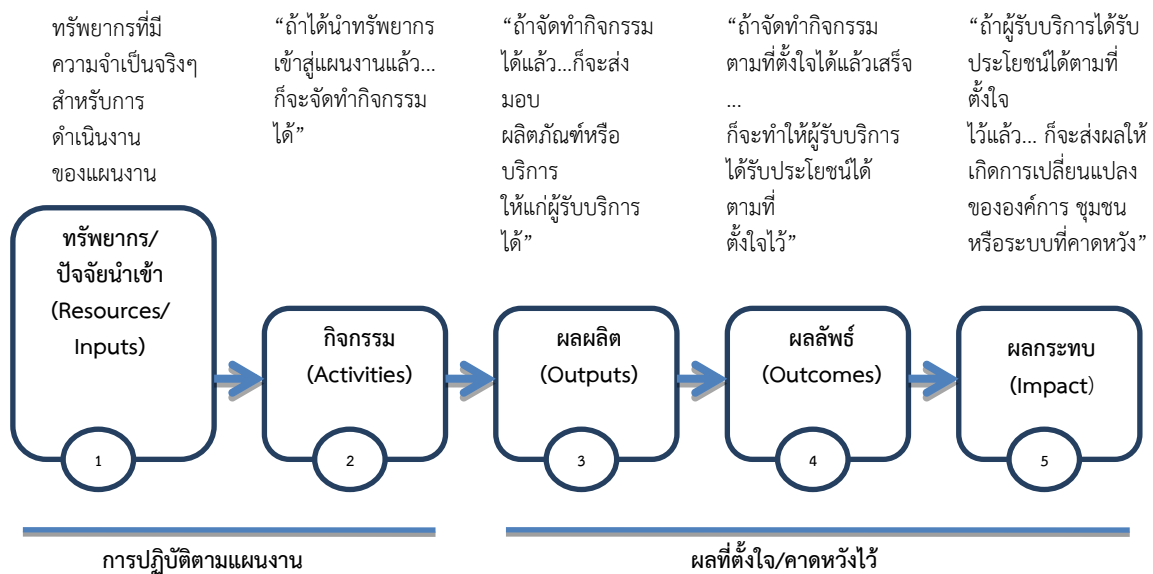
ทรัพยากรที่มีความจำเป็นจริงๆ สำหรับการดำเนินงานของแผนงาน

“ถ้าได้นำทรัพยากรเข้าสู่แผนงานแล้ว... ก็จะจัดทำกิจกรรมได้”

“ถ้าจัดทำกิจกรรมได้แล้ว...ก็จะส่งมอบ ผลิตภัณฑ์หรือบริการ ให้แก่ผู้รับบริการได้”

“ถ้าจัดทำกิจกรรมตามที่ตั้งใจได้แล้วเสร็จ ... ก็จะทำให้ผู้รับบริการได้รับประโยชน์ได้ตามที่ ตั้งใจไว้”

“ถ้าผู้รับบริการได้รับประโยชน์ได้ตามที่ตั้งใจ ไว้แล้ว... ก็จะส่งผลให้เกิดการเปลี่ยนแปลงขององค์การ ชุมชนหรือระบบที่คาดหวัง”

ทรัพยากร/ ปัจจัยนำเข้า (Resources/ Inputs)

1

กิจกรรม (Activities)

2

ผลผลิต (Outputs)

3

ผลลัพธ์ (Outcomes)

4

ผลกระทบ (Impact)

5

การปฏิบัติตามแผนงาน

ผลที่ตั้งใจ/คาดหวังไว้